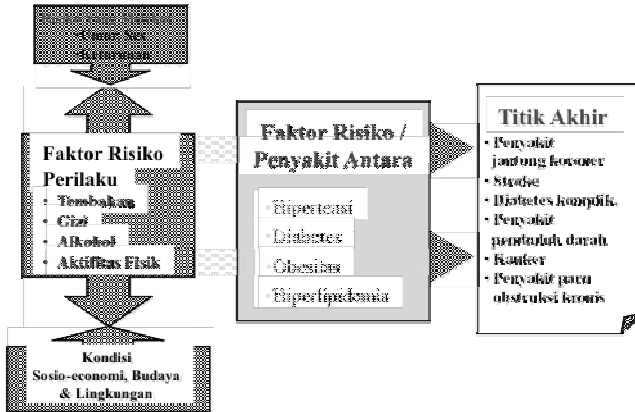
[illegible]
Umur Sex
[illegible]

Faktor Risiko Perilaku
• Tembakau
• Gizi
• Alkohol
• Aktifitas Fisik

Kondisi Sosio-economi, Budaya & Lingkungan

Faktor Risiko / Penyakit Antara

Hipertensi
Diabetes
Obesitas
Hiperlipidaemia

Titik Akhir
• Penyakit jantung koroner
• Stroke
• Diabetes komplik.
• Penyakit pembuluh darah
• Kanker
• Penyakit paru obstruksi kronis